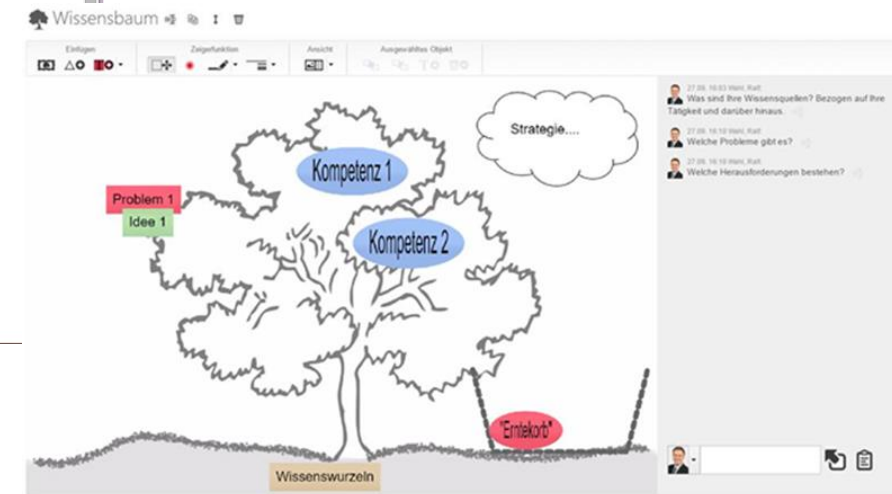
Wissensbaum

Einfügen
Zeigefunktion
Ansicht
Ausgewähltes Objekt

Strategie....

Kompetenz 1

Problem 1

Idee 1

Kompetenz 2

"Erntekorb"

Wissenswurzeln

27.08. 16:03 Wahl, Ralf:
Was sind Ihre Wissensquellen? Bezogen auf Ihre Tätigkeit und darüber hinaus.

27.08. 16:10 Wahl, Ralf:
Welche Probleme gibt es?

27.08. 16:10 Wahl, Ralf:
Welche Herausforderungen bestehen?